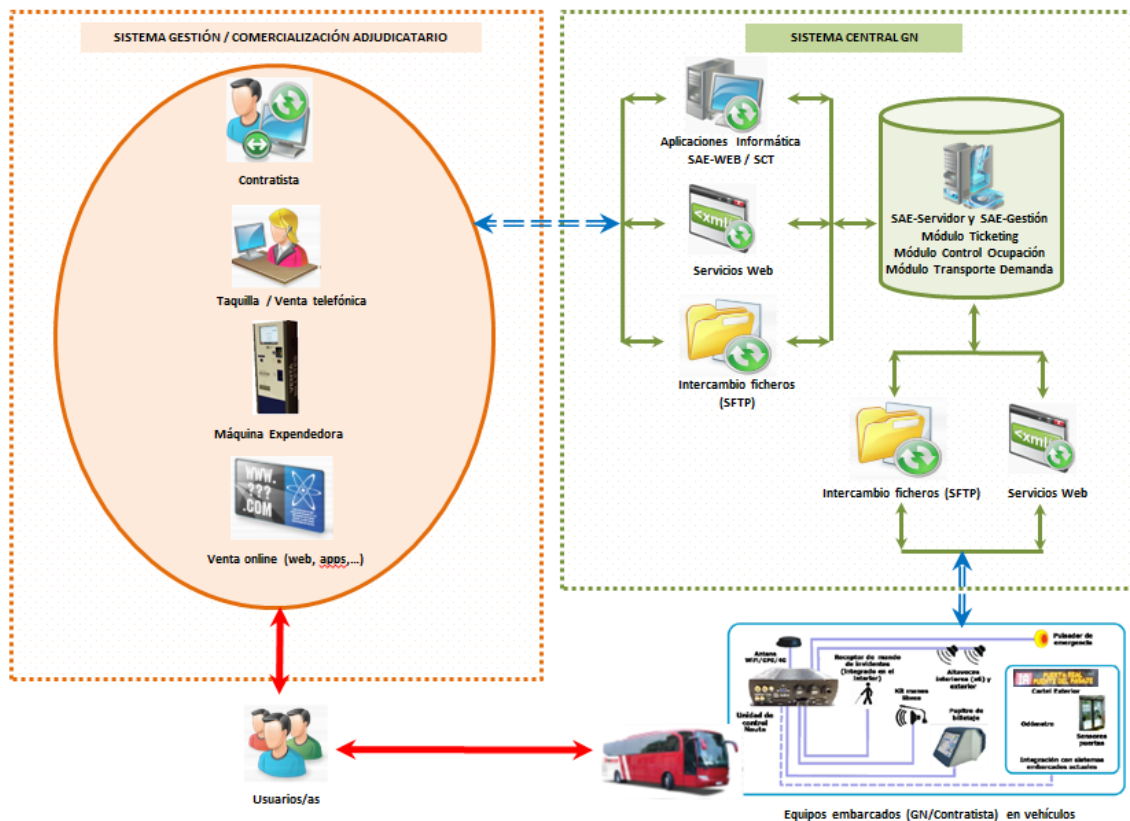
SISTEMA GESTIÓN / COMERCIALIZACIÓN ADJUDICATARIO

Contratista

Taquilla / Venta telefónica

Máquina Expendedora

WWW.
??? .COM

Venta online (web, apps,...)

SISTEMA CENTRAL GN

Aplicaciones Informática SAE-WEB / SCT

<xml>

Servicios Web

Intercambio ficheros (SFTP)

SAE-Servidor y SAE-Gestión
Módulo Ticketing
Módulo Control Ocupación
Módulo Transporte Demanda

Intercambio ficheros (SFTP)

<xml>

Servicios Web

Antena Wifi/GPS/4G

Unidad de control Nexus

Receptor de mando de incidentes (integrado en el interior)

Kit manos libres

Altavoces interiores (x4) y exterior

Pupitre de billetaje

Pulsador de emergencia

Cartel Exterior

Odómetro

Sensores puertas

Integración con sistemas embarcados actuales

Usuarios/as

Equipos embarcados (GN/Contratista) en vehículos